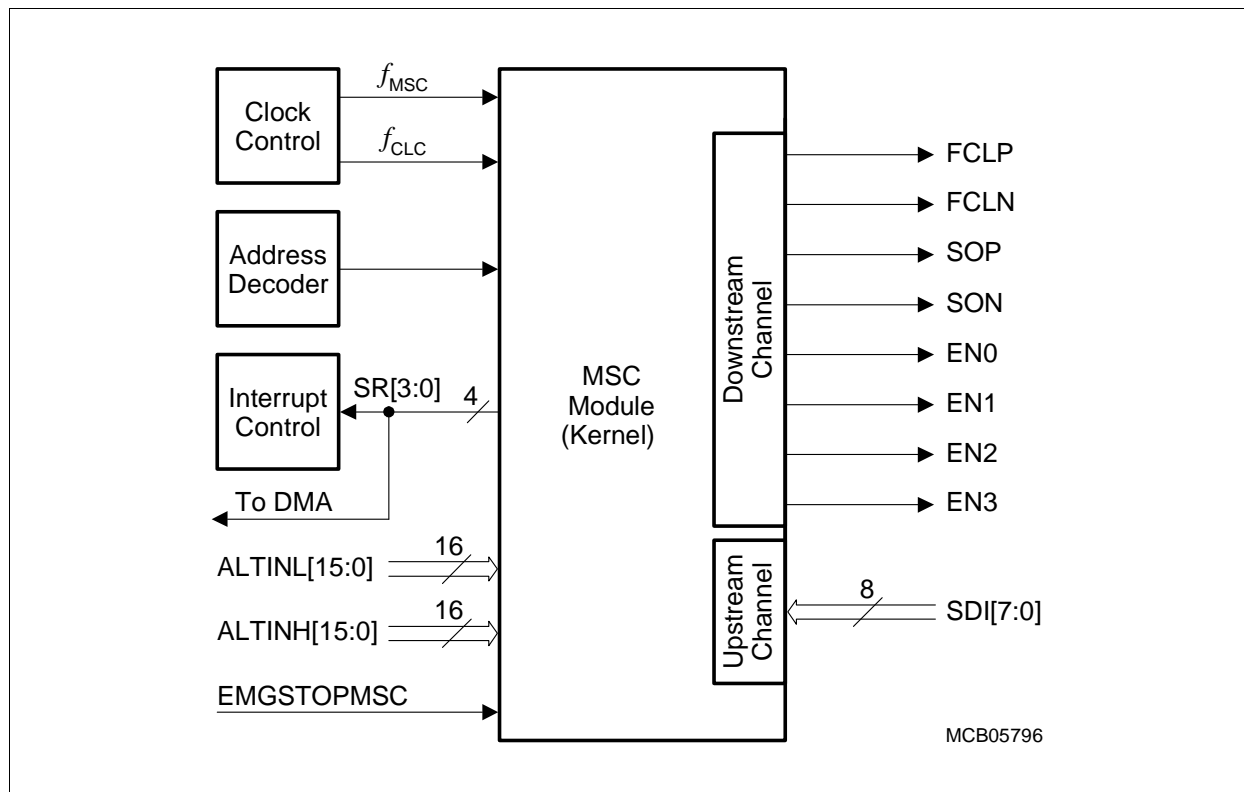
Clock Control

$f_{MSC}$

$f_{CLC}$

Address Decoder

Interrupt Control

SR[3:0]

4

To DMA

ALTINL[15:0]

16

ALTINH[15:0]

16

EMGSTOPMSC

MSC Module (Kernel)

Downstream Channel

Upstream Channel

FCLP

FCLN

SOP

SON

EN0

EN1

EN2

EN3

8

SDI[7:0]

MCB05796